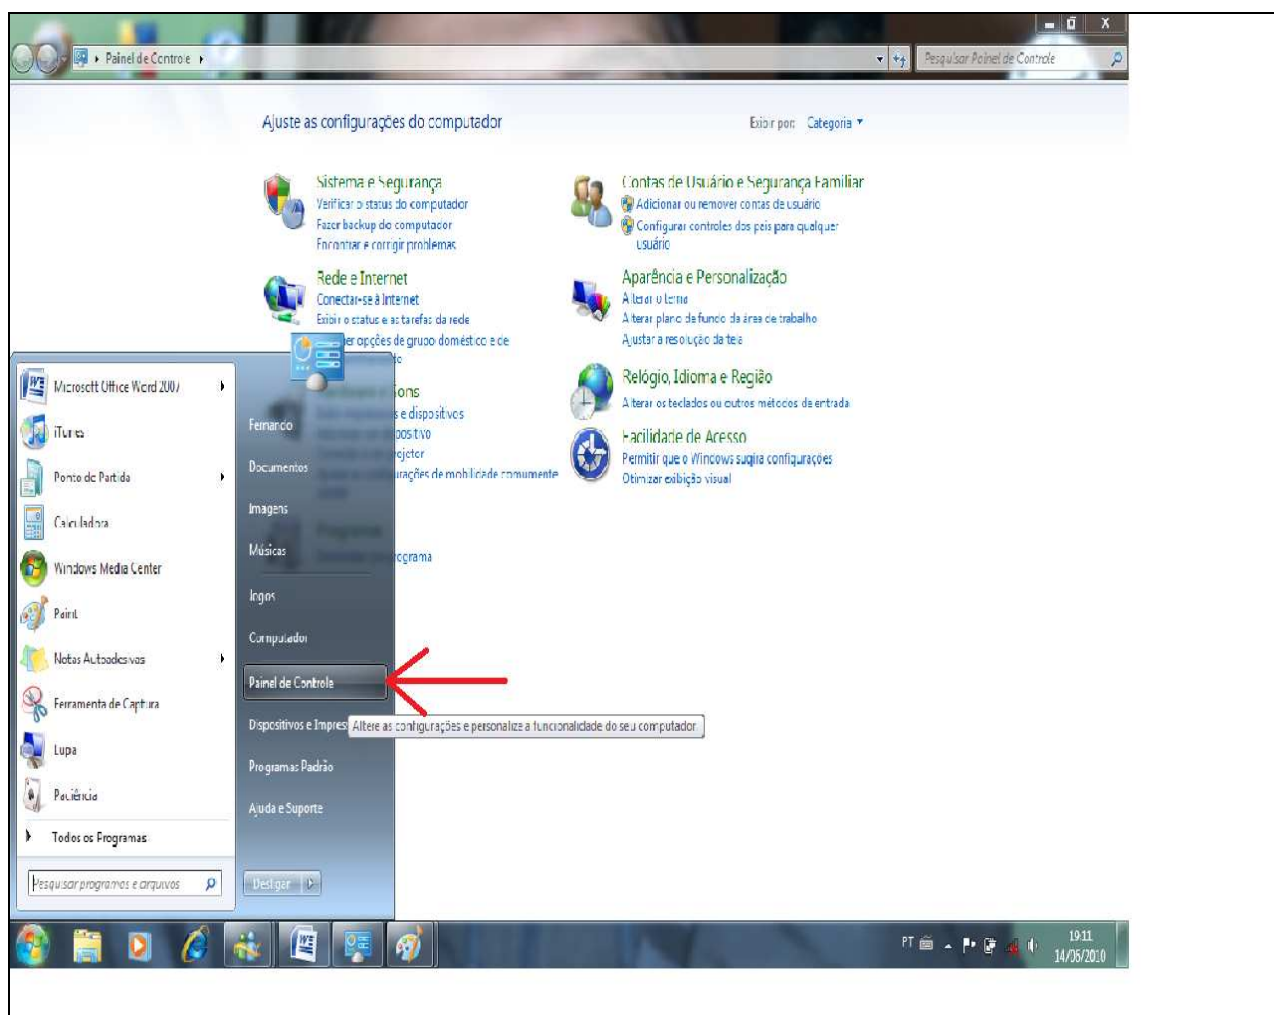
Painel de Controle

Pesquisar Painel de Controle

Ajuste as configurações do computador

Exibir por: Categoria

Sistema e Segurança
Verificar o status do computador
Fazer backup do computador
Encontrar e corrigir problemas

Rede e Internet
Conectar-se à Internet
Exibir o status e as tarefas da rede
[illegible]er opções de grupo doméstico e de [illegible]

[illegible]ons
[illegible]e dispositivos
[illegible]positivo
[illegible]ojetor
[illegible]urações de mobilidade comumente

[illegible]ograma

Contas de Usuário e Segurança Familiar
Adicionar ou remover contas de usuário
Configurar controles dos pais para qualquer usuário

Aparência e Personalização
Alterar o tema
Alterar plano de fundo da área de trabalho
Ajustar a resolução da tela

Relógio, Idioma e Região
Alterar os teclados ou outros métodos de entrada

Facilidade de Acesso
Permitir que o Windows sugira configurações
Otimizar exibição visual

Microsoft Office Word 2007
iTunes
Ponto de Partida
Calculadora
Windows Media Center
Paint
Notas Autoadesivas
Ferramenta de Captura
Lupa
Paciência
Todos os Programas

Pesquisar programas e arquivos

Fernando
Documentos
Imagens
Músicas
Jogos
Computador
Painel de Controle
Dispositivos e Impres
Programas Padrão
Ajuda e Suporte

Altere as configurações e personalize a funcionalidade do seu computador

Desligar

PT
19:11
14/06/2010